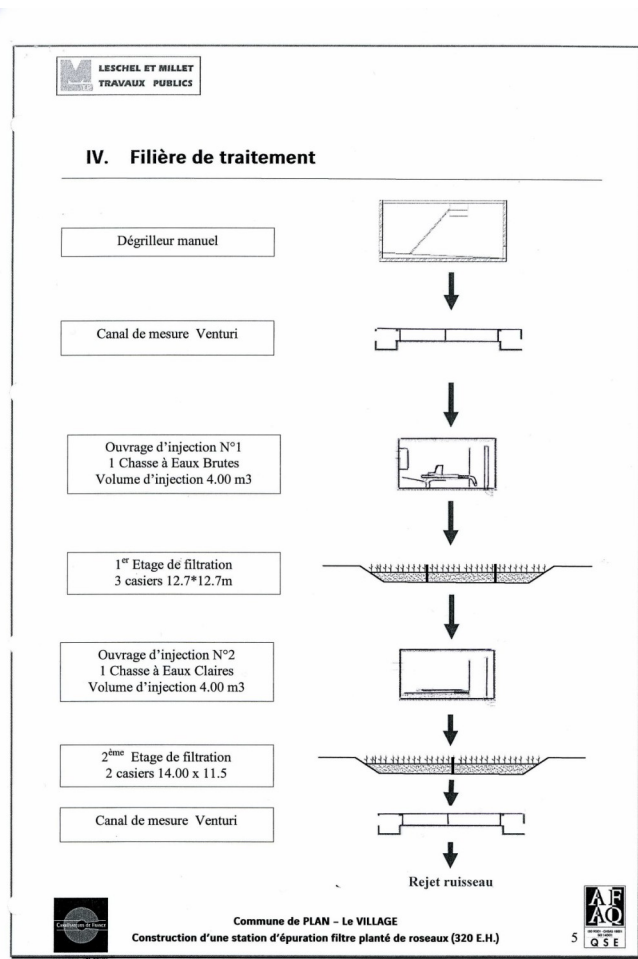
LESCHEL ET MILLET
TRAVAUX PUBLICS

IV. Filière de traitement

Dégrilleur manuel

Canal de mesure Venturi

Ouvrage d'injection N°1
1 Chasse à Eaux Brutes
Volume d'injection 4.00 m3

1$^{er}$ Etage de filtration
3 casiers 12.7*12.7m

Ouvrage d'injection N°2
1 Chasse à Eaux Claires
Volume d'injection 4.00 m3

2$^{ème}$ Etage de filtration
2 casiers 14.00 x 11.5

Canal de mesure Venturi

Rejet ruisseau

Constructeurs de France

Commune de PLAN – Le VILLAGE
Construction d'une station d'épuration filtre planté de roseaux (320 E.H.)

5

AFAQ
QSE